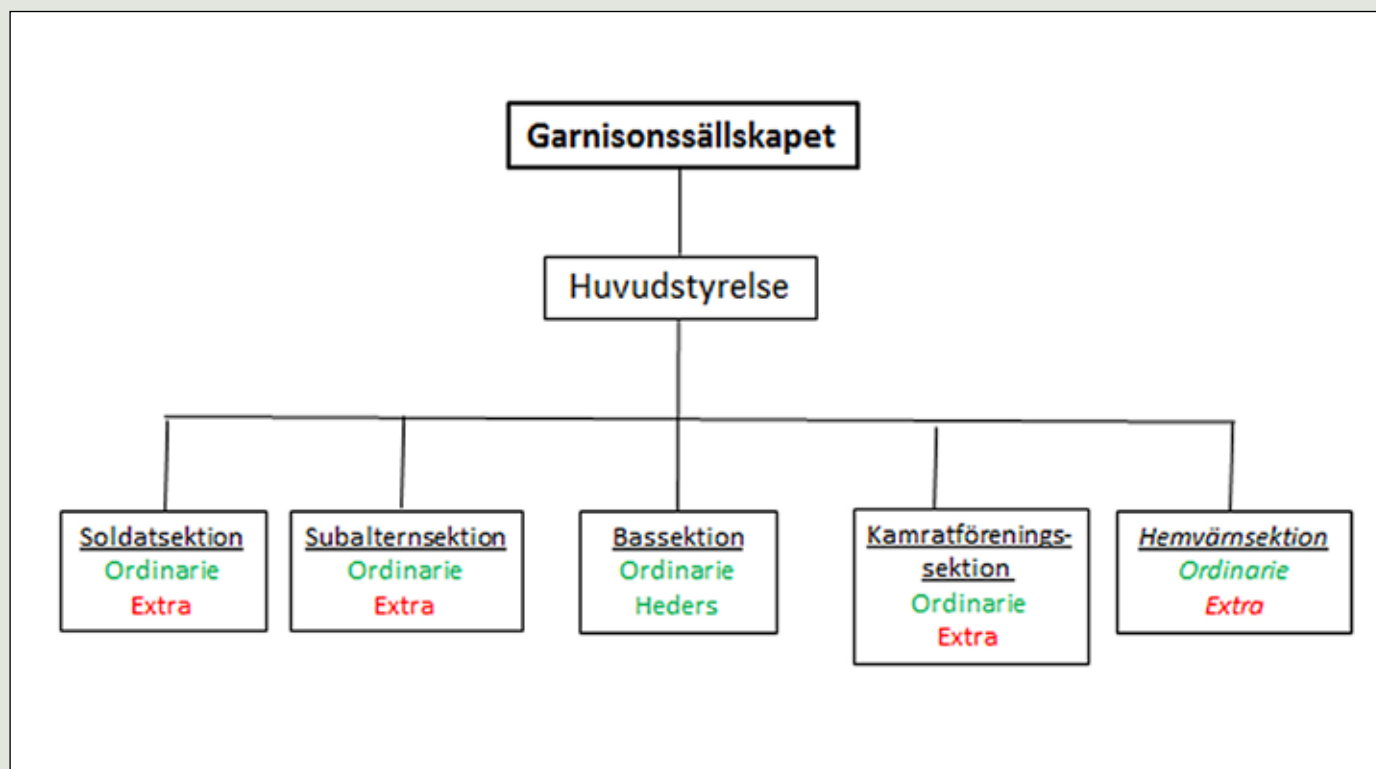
Garnisonssällskapet

Huvudstyrelse

Soldatsektion
Ordinarie
Extra

Subalternsektion
Ordinarie
Extra

Bassektion
Ordinarie
Heders

Kamratföreningssektion
Ordinarie
Extra

Hemvärnsektion
Ordinarie
Extra